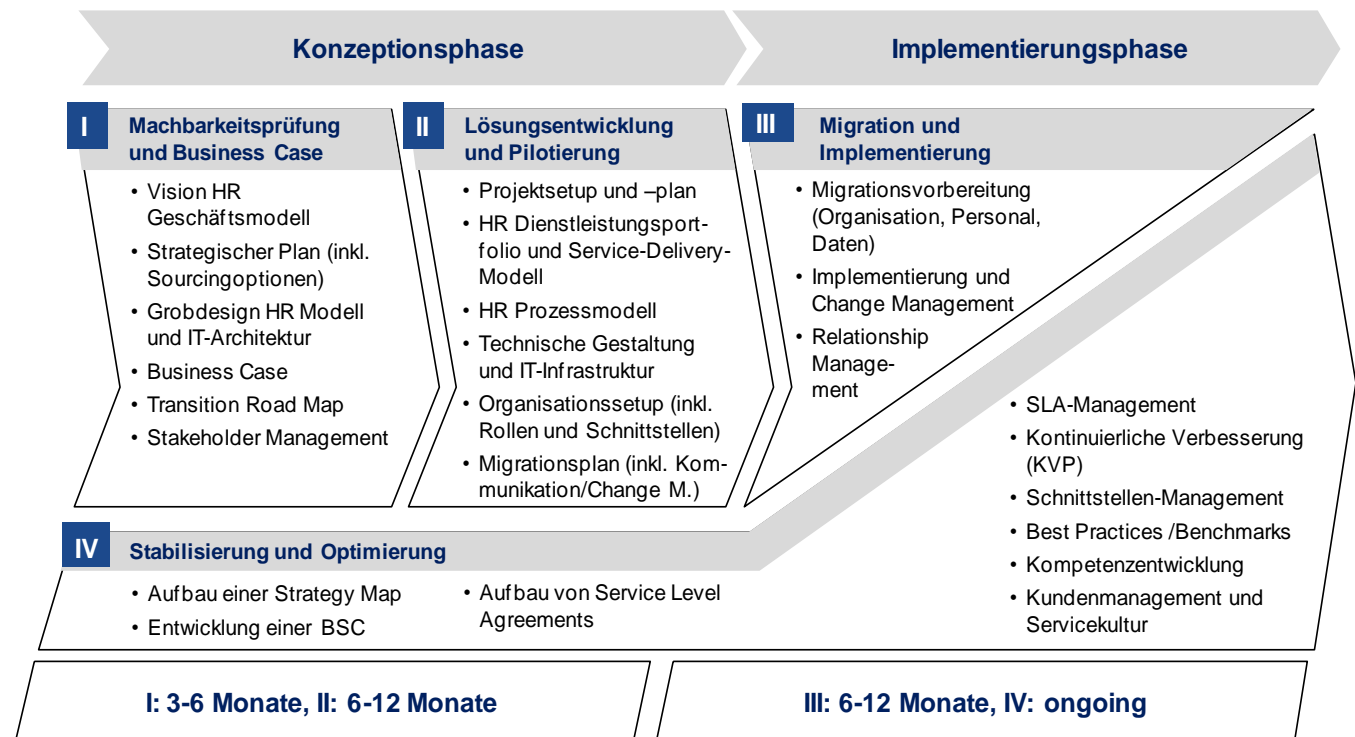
Konzeptionsphase

Implementierungsphase

I Machbarkeitsprüfung und Business Case

- Vision HR Geschäftsmodell
- Strategischer Plan (inkl. Sourcingoptionen)
- Grobdesign HR Modell und IT-Architektur
- Business Case
- Transition Road Map
- Stakeholder Management

II Lösungsentwicklung und Pilotierung

- Projektsetup und –plan
- HR Dienstleistungsportfolio und Service-Delivery-Modell
- HR Prozessmodell
- Technische Gestaltung und IT-Infrastruktur
- Organisationssetup (inkl. Rollen und Schnittstellen)
- Migrationsplan (inkl. Kommunikation/Change M.)

III Migration und Implementierung

- Migrationsvorbereitung (Organisation, Personal, Daten)
- Implementierung und Change Management
- Relationship Management

IV Stabilisierung und Optimierung

- Aufbau einer Strategy Map
- Entwicklung einer BSC
- Aufbau von Service Level Agreements
- SLA-Management
- Kontinuierliche Verbesserung (KVP)
- Schnittstellen-Management
- Best Practices /Benchmarks
- Kompetenzentwicklung
- Kundenmanagement und Servicekultur

I: 3-6 Monate, II: 6-12 Monate

III: 6-12 Monate, IV: ongoing